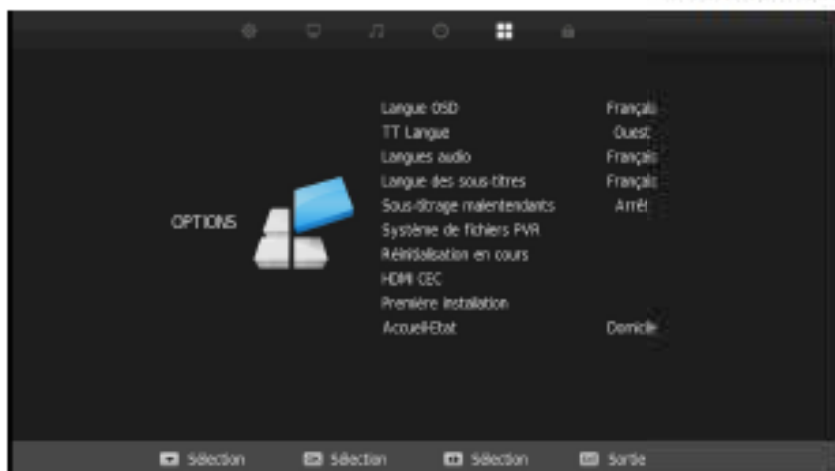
OPTIONS

Langue OSD Français
TT Langue Ouest
Langues audio Français
Langue des sous-titres Français
Sous-titrage malentendants Arrêt
Système de fichiers PVR
Réinitialisation en cours
HDMI CEC
Première installation
Accueil-Etat Domicile

Sélection Sélection Sélection Sortie